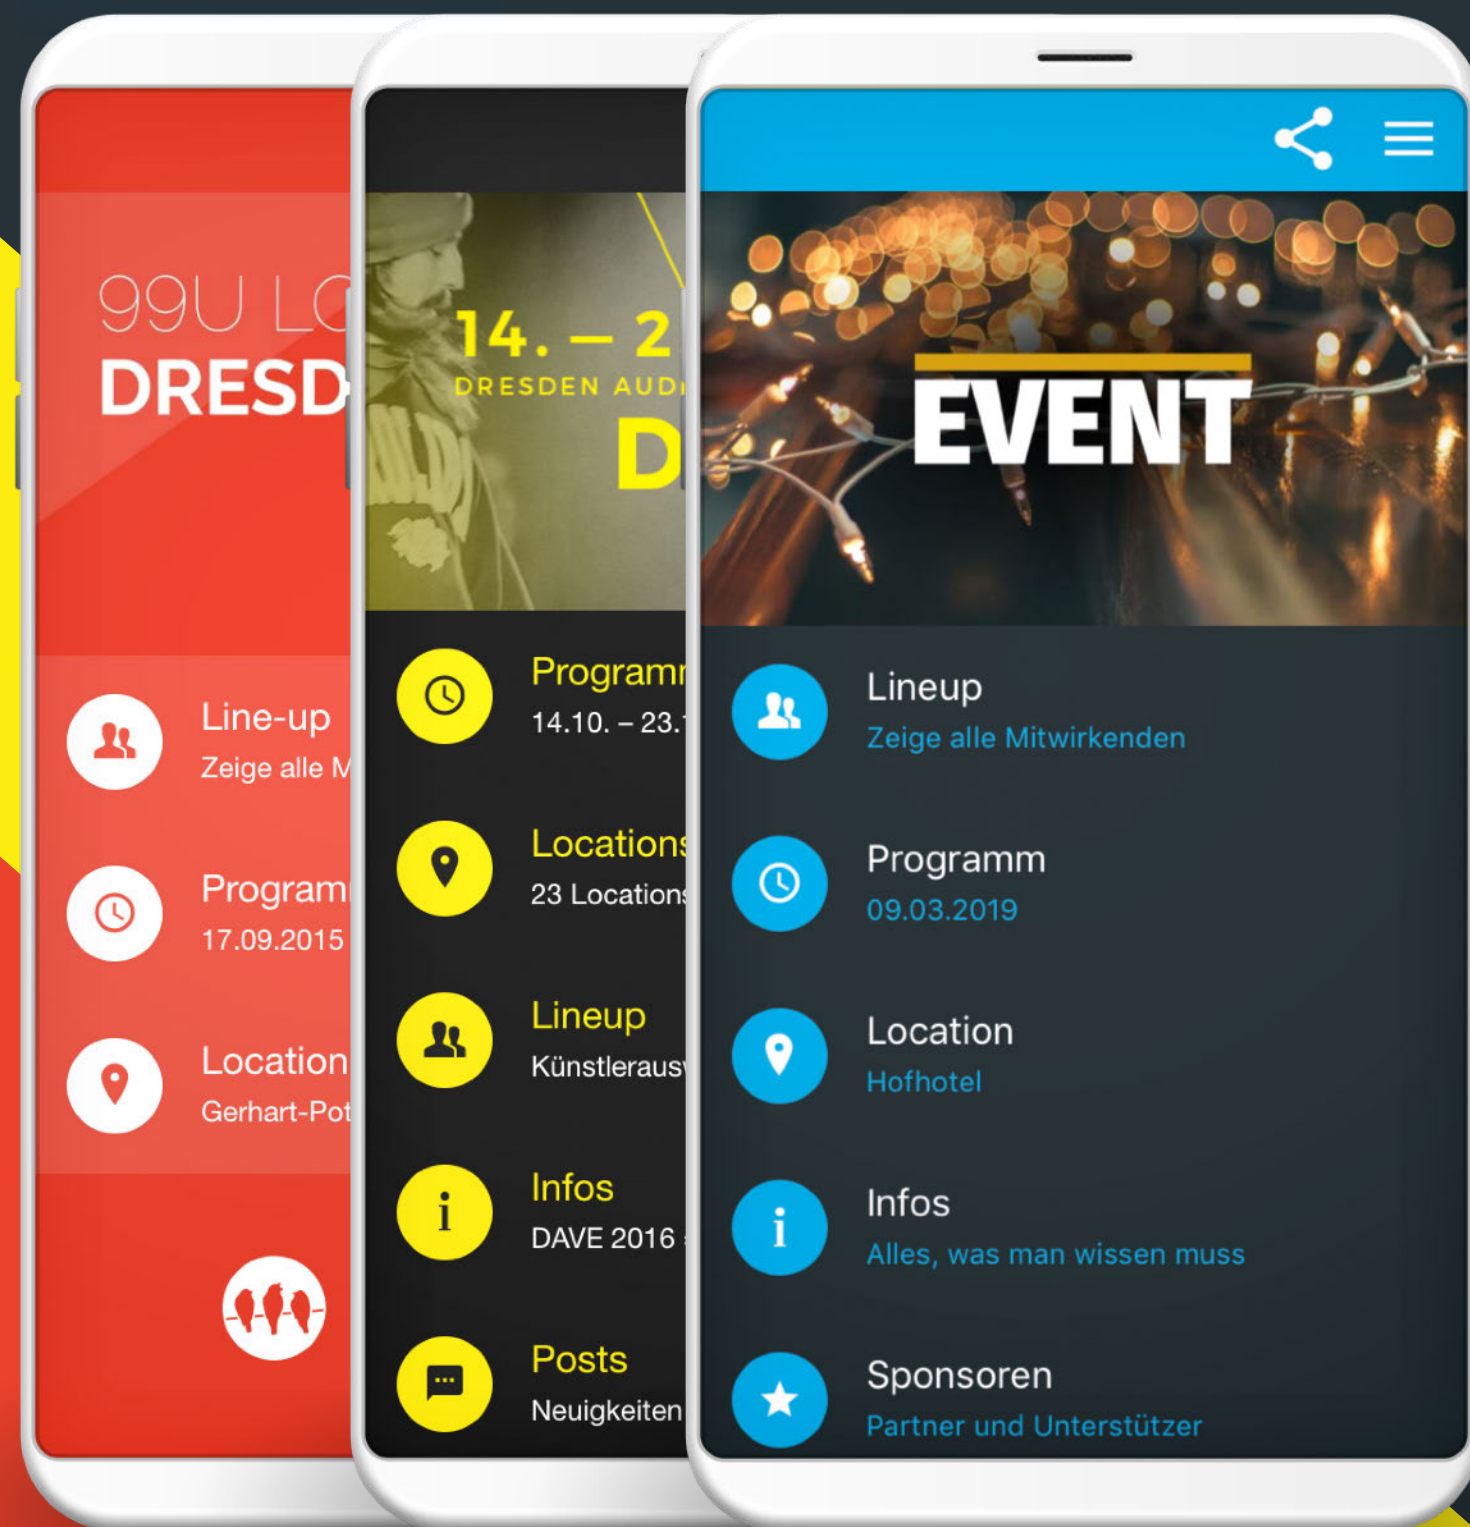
99U LC
DRESD

Line-up
Zeige alle M

Program
17.09.2015

Location
Gerhart-Pot

14. – 2
DRESDEN AUD
D

Programm
14.10. – 23.1

Locations
23 Locations

Lineup
Künstleraus

Infos
DAVE 2016

Posts
Neuigkeiten

EVENT

Lineup
Zeige alle Mitwirkenden

Programm
09.03.2019

Location
Hofhotel

Infos
Alles, was man wissen muss

Sponsoren
Partner und Unterstützer